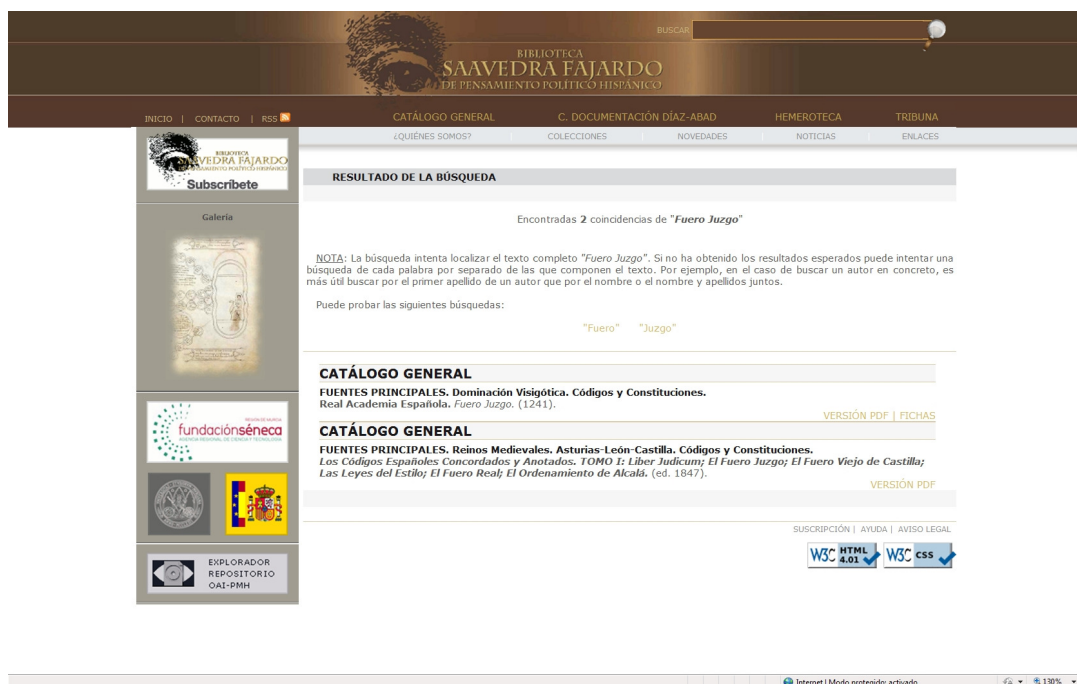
BUSCAR

BIBLIOTECA
SAAVEDRA FAJARDO
DE PENSAMIENTO POLÍTICO HISPÁNICO

INICIO | CONTACTO | RSS

CATÁLOGO GENERAL | C. DOCUMENTACIÓN DÍAZ-ABAD | HEMEROTECA | TRIBUNA

¿QUIÉNES SOMOS? | COLECCIONES | NOVEDADES | NOTICIAS | ENLACES

BIBLIOTECA SAAVEDRA FAJARDO DE PENSAMIENTO POLÍTICO HISPÁNICO
Subscríbete

Galería

RESULTADO DE LA BÚSQUEDA

Encontradas **2** coincidencias de "*Fuero Juzgo*"

NOTA: La búsqueda intenta localizar el texto completo "*Fuero Juzgo*". Si no ha obtenido los resultados esperados puede intentar una búsqueda de cada palabra por separado de las que componen el texto. Por ejemplo, en el caso de buscar un autor en concreto, es más útil buscar por el primer apellido de un autor que por el nombre o el nombre y apellidos juntos.

Puede probar las siguientes búsquedas:

"Fuero" "Juzgo"

CATÁLOGO GENERAL

**FUENTES PRINCIPALES. Dominación Visigótica. Códigos y Constituciones.**
**Real Academia Española.** *Fuero Juzgo.* (1241).

VERSIÓN PDF | FICHAS

CATÁLOGO GENERAL

**FUENTES PRINCIPALES. Reinos Medievales. Asturias-León-Castilla. Códigos y Constituciones.**
*Los Códigos Españoles Concordados y Anotados. TOMO I: Liber Judicum; El Fuero Juzgo; El Fuero Viejo de Castilla; Las Leyes del Estilo; El Fuero Real; El Ordenamiento de Alcalá.* (ed. 1847).

VERSIÓN PDF

fundaciónséneca
REGIÓN DE MURCIA
AGENCIA REGIONAL DE CIENCIA Y TECNOLOGÍA

EXPLORADOR
REPOSITORIO
OAI-PMH

SUSCRIPCIÓN | AYUDA | AVISO LEGAL

W3C HTML 4.01 | W3C css

Internet | Modo protegido: activado | 130%